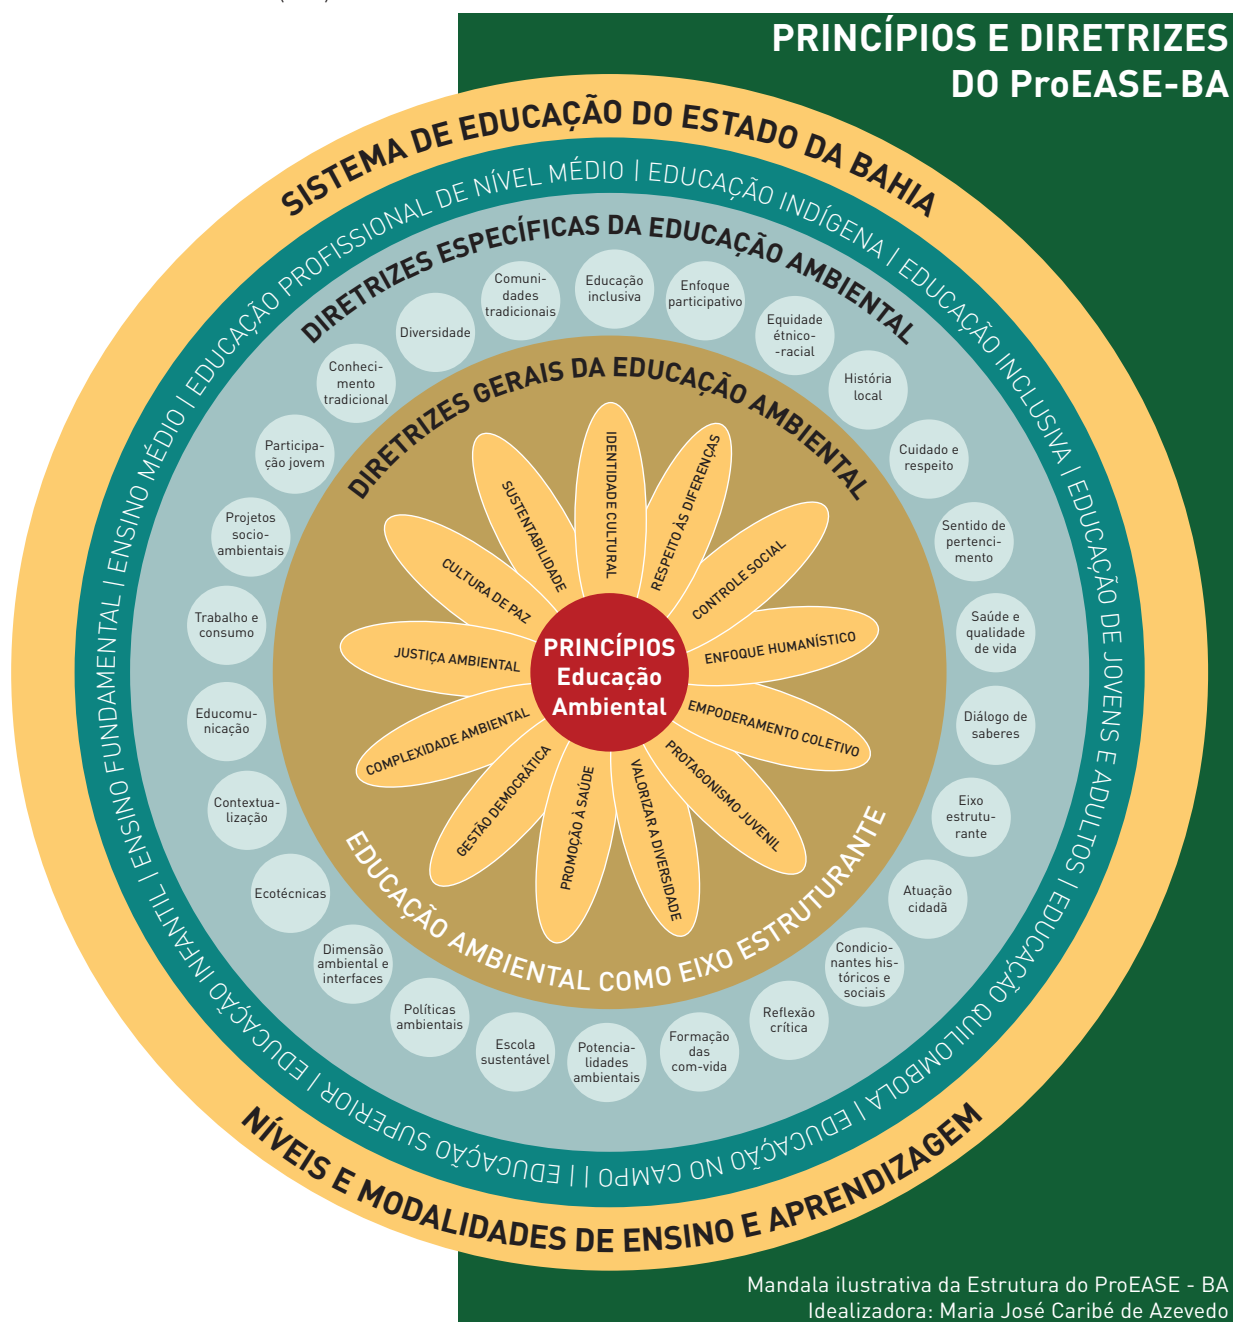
PRINCÍPIOS E DIRETRIZES DO ProEASE-BA

SISTEMA DE EDUCAÇÃO DO ESTADO DA BAHIA

EDUCAÇÃO PROFISSIONAL DE NÍVEL MÉDIO | EDUCAÇÃO INDÍGENA | EDUCAÇÃO INCLUSIVA | EDUCAÇÃO DE JOVENS E ADULTOS | EDUCAÇÃO QUILOMBOLA | EDUCAÇÃO NO CAMPO | | EDUCAÇÃO SUPERIOR | EDUCAÇÃO INFANTIL | ENSINO FUNDAMENTAL | ENSINO MÉDIO |

DIRETRIZES ESPECÍFICAS DA EDUCAÇÃO AMBIENTAL

Diversidade
Comunidades tradicionais
Educação inclusiva
Enfoque participativo
Equidade étnico-racial
História local
Cuidado e respeito
Sentido de pertencimento
Saúde e qualidade de vida
Diálogo de saberes
Eixo estruturante
Atuação cidadã
Condicionantes históricos e sociais
Reflexão crítica
Formação das com-vida
Potencialidades ambientais
Escola sustentável
Políticas ambientais
Dimensão ambiental e interfaces
Ecotécnicas
Contextualização
Educomunicação
Trabalho e consumo
Projetos socioambientais
Participação jovem
Conhecimento tradicional

DIRETRIZES GERAIS DA EDUCAÇÃO AMBIENTAL

IDENTIDADE CULTURAL
RESPEITO ÀS DIFERENÇAS
CONTROLE SOCIAL
ENFOQUE HUMANÍSTICO
EMPODERAMENTO COLETIVO
PROTAGONISMO JUVENIL
VALORIZAR A DIVERSIDADE
PROMOÇÃO À SAÚDE
GESTÃO DEMOCRÁTICA
COMPLEXIDADE AMBIENTAL
JUSTIÇA AMBIENTAL
CULTURA DE PAZ
SUSTENTABILIDADE

PRINCÍPIOS
Educação Ambiental

EDUCAÇÃO AMBIENTAL COMO EIXO ESTRUTURANTE

NÍVEIS E MODALIDADES DE ENSINO E APRENDIZAGEM

Mandala ilustrativa da Estrutura do ProEASE - BA
Idealizadora: Maria José Caribé de Azevedo